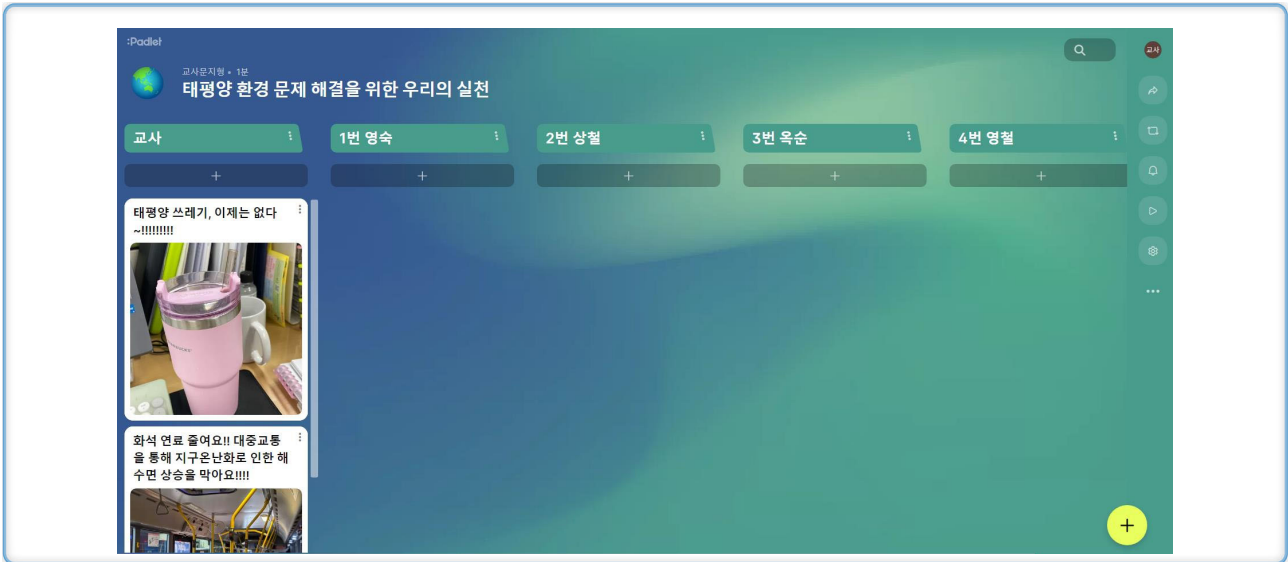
:Padlet

교사문지형 • 1분

태평양 환경 문제 해결을 위한 우리의 실천

교사

1번 영숙

2번 상철

3번 옥순

4번 영철

교사

태평양 쓰레기, 이제는 없다 ~!!!!!!!!!

화석 연료 줄여요!! 대중교통을 통해 지구온난화로 인한 해수면 상승을 막아요!!!!